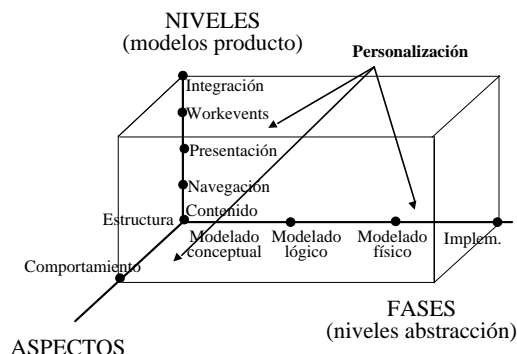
NIVELES
(modelos producto)

Personalización

Integración
Workevents
Presentación
Navegación
Contenido
Estructura

Modelado conceptual
Modelado lógico
Modelado físico
Implem.

Comportamiento

FASES
(niveles abstracción)

ASPECTOS